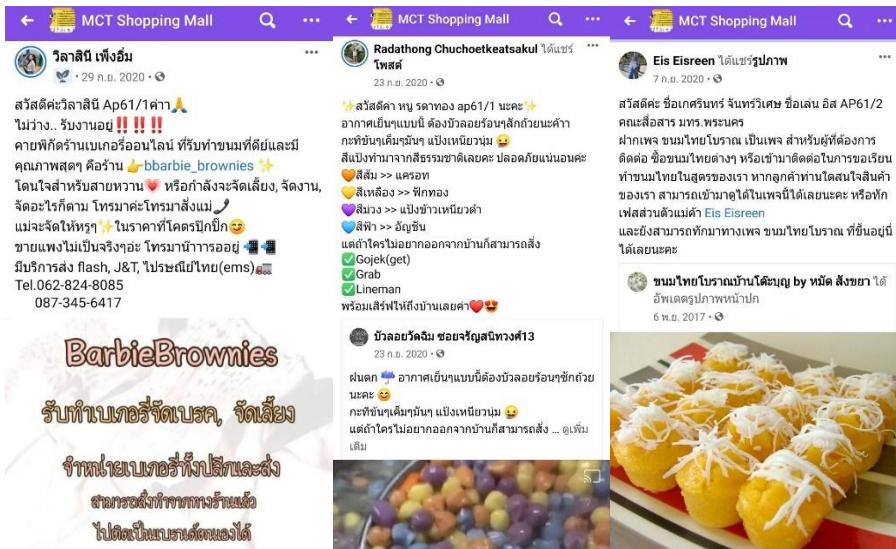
← MCT Shopping Mall

วิลาสินี เพ็งอิ่ม
· 29 ก.ย. 2020 ·

สวัสดีค่ะวิลาสินี Ap61/1ค่า🙏
ไม่ว่าง.. รับงานอยู่‼️‼️‼️
คายพิกัดร้านเบเกอรี่ออนไลน์ ที่รับทำขนมที่ดีย์และมีคุณภาพสุดๆ คือร้าน 👉bbarbie_brownies ✨
โดนใจสำหรับสายหวาน💗 หรือกำลังจะจัดเลี้ยง, จัดงาน, จัดอะไรก็ตาม โทรมาค่ะโทรมาสั่งแม่📞
แม่จะจัดให้หรูๆ✨ในราคาที่โคตรปึกปึก😊
ขายแพงไม่เป็นจริงๆอ่ะ โทรมาก้าาาอยู่ 📲📲
มีบริการส่ง flash, J&T, ไปรษณีย์ไทย(ems)🚚
Tel.062-824-8085
087-345-6417

BarbieBrownies
รับทำเบเกอรี่จัดเบรค, จัดเลี้ยง
จำหน่ายเบเกอรี่ทั้งปลีกและส่ง
สามารถสั่งทำจากทางร้านแล้ว
ไปติดเป็นแบรนด์ตนเองได้

← MCT Shopping Mall

Radathong Chuchoetkeatsakul ได้แชร์โพสต์
23 ก.ย. 2020 ·

✨สวัสดีค่า หนู รดาทอง ap61/1 นะคะ✨
อากาศเย็นๆแบบนี้ ต้องบัวลอยร้อนๆสักถ้วยนะค้าา กะทิข้นๆเต็มๆฉ่ำๆ แป้งเหนียวนุ่ม 😛
สีแป้งทำมาจากสีธรรมชาติเลยคะ ปลอดภัยแน่นอนค่ะ
🧡สีส้ม >> แครอท
💛สีเหลือง >> ฟักทอง
💜สีม่วง >> แป้งข้าวเหนียวดำ
💙สีฟ้า >> อัญชัน
แต่ถ้าใครไม่อยากออกจากบ้านก็สามารถสั่ง
✅Gojek(get)
✅Grab
✅Lineman
พร้อมเสิร์ฟให้ถึงบ้านเลยค่า❤️😍

บัวลอยวัดฉิม ซอยจรัญสนิทวงศ์13
ฝนตก☔ อากาศเย็นๆแบบนี้ต้องบัวลอยร้อนๆซักถ้วยนะคะ 😊
กะทิข้นๆเต็มๆฉ่ำๆ แป้งเหนียวนุ่ม 😛
แต่ถ้าใครไม่อยากออกจากบ้านก็สามารถสั่ง ... ดูเพิ่มเติม

← MCT Shopping Mall

Eis Eisreen ได้แชร์รูปภาพ
7 ก.ย. 2020 ·

สวัสดีค่ะ ชื่อเกศรินทร์ จันทร์วิเศษ ชื่อเล่น อิส AP61/2 คณะสื่อสาร มทร.พระนคร
ฝากเพจ ขนมไทยโบราณ เป็นเพจ สำหรับผู้ที่ต้องการติดต่อ ซื้อขนมไทยต่างๆ หรือเข้ามาติดต่อในการขอเรียนทำขนมไทยในสูตรของเรา หากลูกค้าท่านใดสนใจสินค้าของเรา สามารถเข้ามาดูได้ในเพจนี้ได้เลยนะคะ หรือทักเพจส่วนตัวแม่ค้า Eis Eisreen
และยังสามารถทักมาทางเพจ ขนมไทยโบราณ ที่ขึ้นอยู่นี้ได้เลยนะคะ

ขนมไทยโบราณบ้านโต๊ะบุญ by หมัด สังขยา ได้อัพเดตรูปภาพหน้าปก
6 พ.ย. 2017 ·